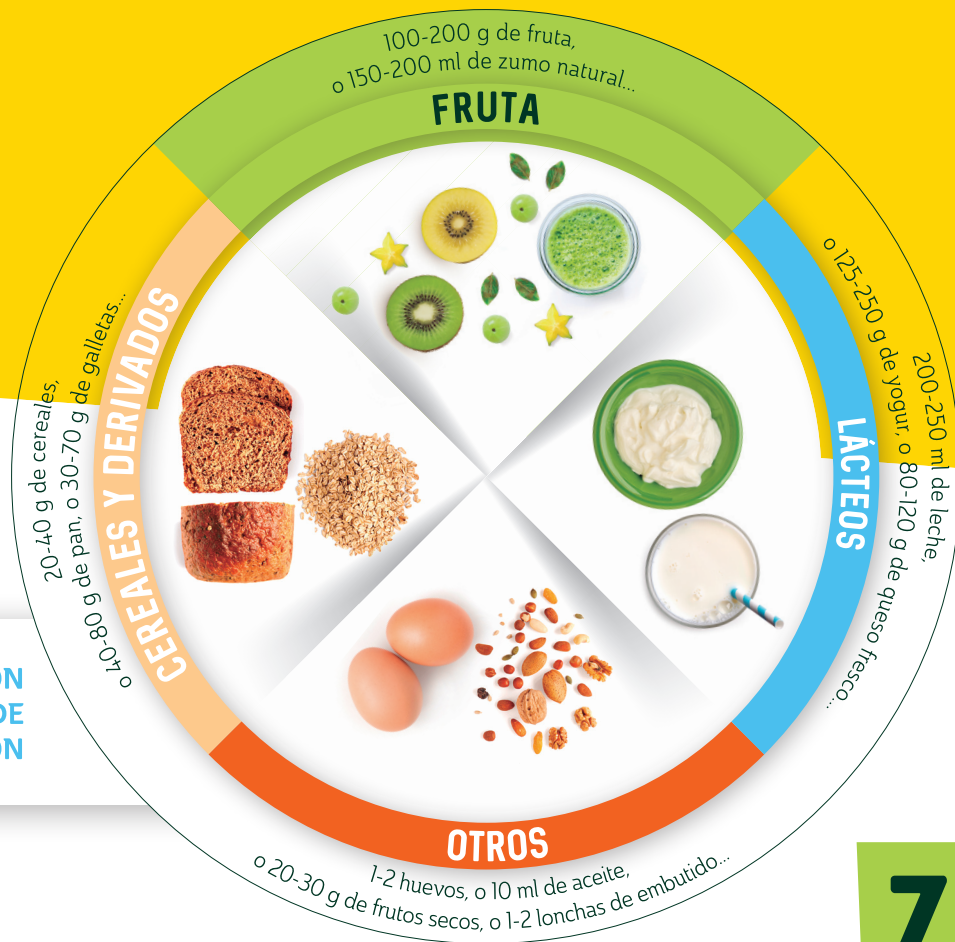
100-200 g de fruta,
o 150-200 ml de zumo natural...

FRUTA

200-250 ml de leche,
o 125-250 g de yogur, o 80-120 g de queso fresco...

LÁCTEOS

CEREALES Y DERIVADOS

20-40 g de cereales,
o 40-80 g de pan, o 30-70 g de galletas...

ON
DE
ON

OTROS

1-2 huevos, o 10 ml de aceite,
o 20-30 g de frutos secos, o 1-2 lonchas de embutido...

7